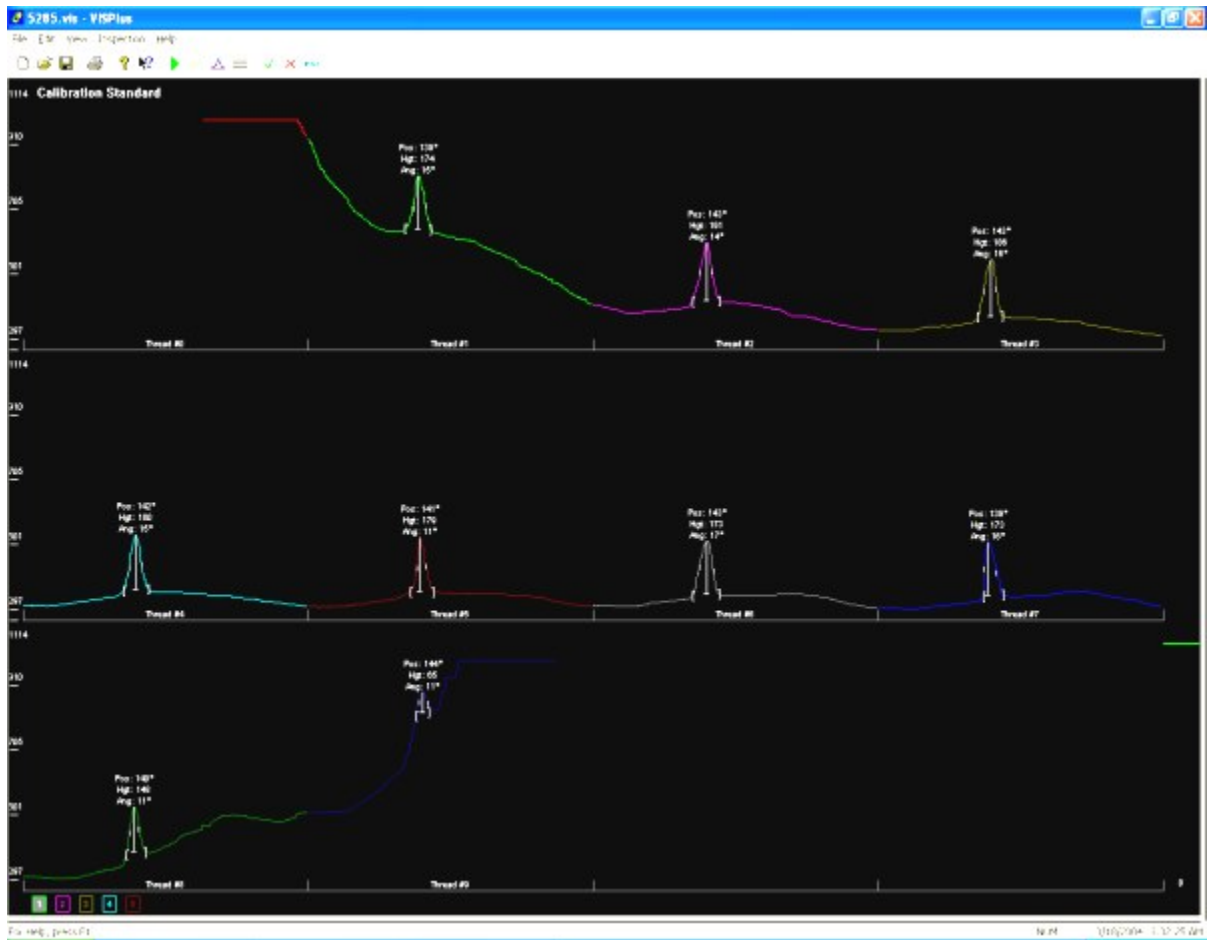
5205.vis - VISPlus

File Edit View Inspection Help

1114 Calibration Standard

910

705

501

297

Pos: 138°
Hgt: 174
Ang: 16°

Pos: 142°
Hgt: 161
Ang: 14°

Pos: 143°
Hgt: 165
Ang: 16°

Thread #0
Thread #1
Thread #2
Thread #3

1114

910

705

501

297

Pos: 142°
Hgt: 180
Ang: 16°

Pos: 141°
Hgt: 176
Ang: 11°

Pos: 143°
Hgt: 173
Ang: 17°

Pos: 138°
Hgt: 173
Ang: 16°

Thread #4
Thread #5
Thread #6
Thread #7

1114

910

705

501

297

Pos: 144°
Hgt: 65
Ang: 11°

Pos: 143°
Hgt: 146
Ang: 11°

Thread #8
Thread #9

1 2 3 4 5

For Help, press F1

NUM
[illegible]